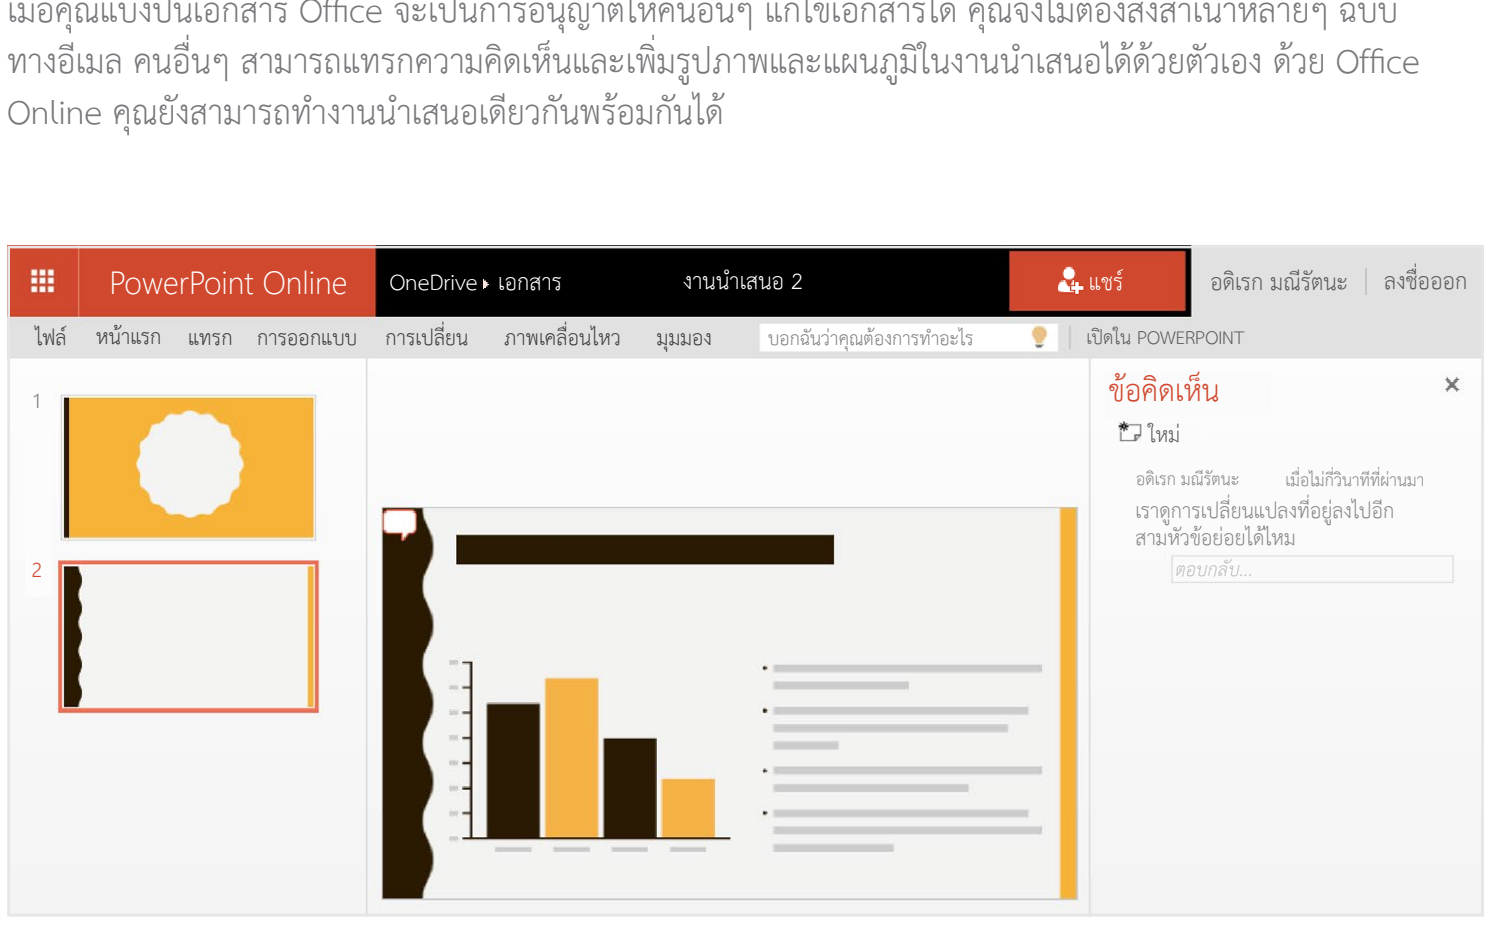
เมื่อคุณแบ่งปันเอกสาร Office จะเป็นการอนุญาตให้คนอื่นๆ แก้ไขเอกสารได้ คุณจึงไม่ต้องส่งสำเนาหลายๆ ฉบับทางอีเมล คนอื่นๆ สามารถแทรกความคิดเห็นและเพิ่มรูปภาพและแผนภูมิในงานนำเสนอได้ด้วยตัวเอง ด้วย Office Online คุณยังสามารถทำงานนำเสนอเดียวกันพร้อมกันได้

PowerPoint Online
OneDrive ▸ เอกสาร
งานนำเสนอ 2
แชร์
อดิเรก มณีรัตนะ
ลงชื่อออก
ไฟล์
หน้าแรก
แทรก
การออกแบบ
การเปลี่ยน
ภาพเคลื่อนไหว
มุมมอง
บอกฉันว่าคุณต้องการทำอะไร
เปิดใน POWERPOINT
1
2
ข้อคิดเห็น
×
ใหม่
อดิเรก มณีรัตนะ
เมื่อไม่กี่วินาทีที่ผ่านมา
เราดูการเปลี่ยนแปลงที่อยู่ลงไปอีกสามหัวข้อย่อยได้ไหม
ตอบกลับ...